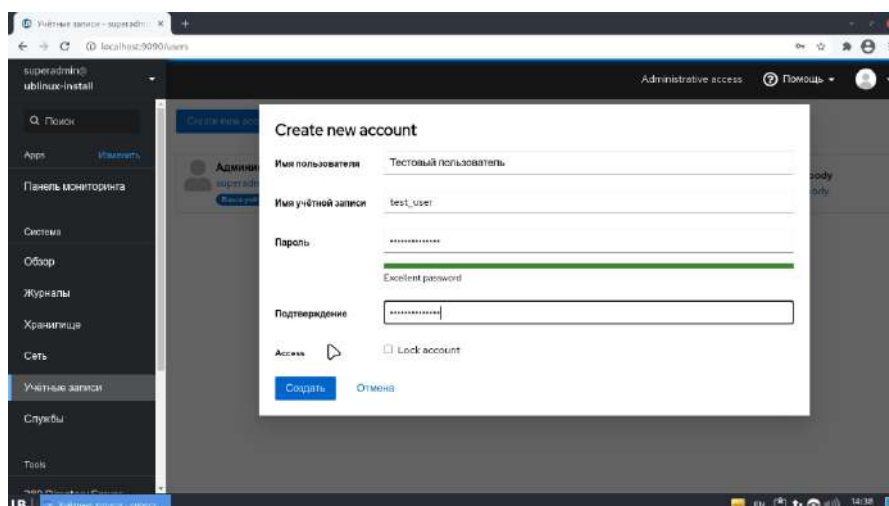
Учётные записи - superadmin ×
localhost:9090/users

superadmin@
ublinux-install

Administrative access
Помощь

Q Поиск

Apps
Изменить

Панель мониторинга

Система

Обзор

Журналы

Хранилище

Сеть

Учётные записи

Службы

Tools

Create new account

Админи
superadm

body

Create new account

Имя пользователя
Тестовый пользователь

Имя учётной записи
test_user

Пароль
••••••••••••••

Excellent password

Подтверждение
••••••••••••••

Access
Lock account

Создать
Отмена

EN
14:38